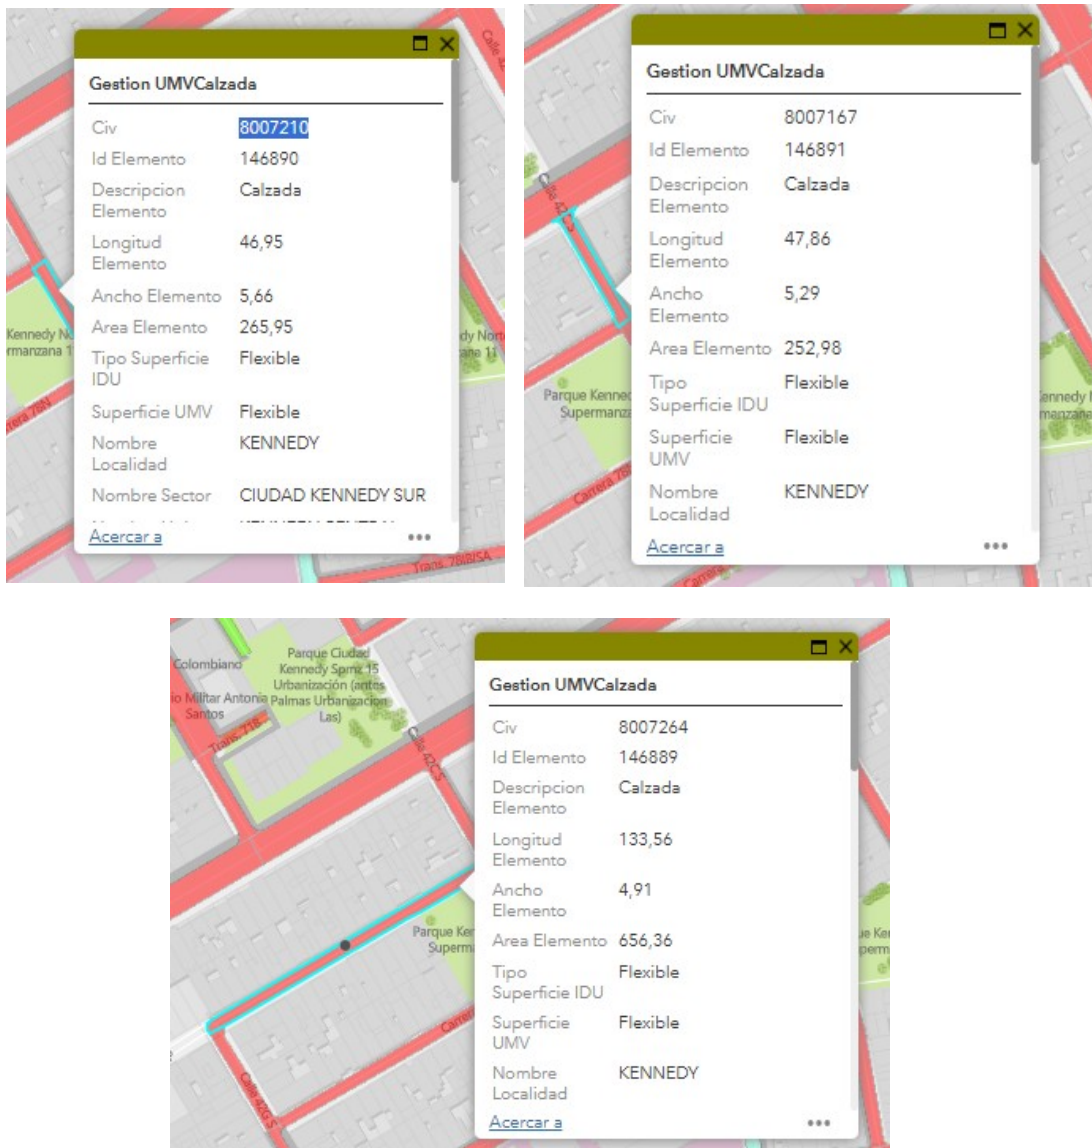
Gestion UMVCalzada

| | |
|---|---|
| Civ | 8007210 |
| Id Elemento | 146890 |
| Descripcion Elemento | Calzada |
| Longitud Elemento | 46,95 |
| Ancho Elemento | 5,66 |
| Area Elemento | 265,95 |
| Tipo Superficie IDU | Flexible |
| Superficie UMV | Flexible |
| Nombre Localidad | KENNEDY |
| Nombre Sector | CIUDAD KENNEDY SUR |

Acercar a

Kennedy N
rmanzana 1
dy Nor
ane 11
Carrera 78B
Trans. 78I BIS A
Calle 4

Gestion UMVCalzada

| | |
|---|---|
| Civ | 8007167 |
| Id Elemento | 146891 |
| Descripcion Elemento | Calzada |
| Longitud Elemento | 47,86 |
| Ancho Elemento | 5,29 |
| Area Elemento | 252,98 |
| Tipo Superficie IDU | Flexible |
| Superficie UMV | Flexible |
| Nombre Localidad | KENNEDY |

Acercar a

Calle 42CS
Parque Kenned
Supermanza
Carrera 78
ennedy
manzana

Colombiano
Militar Antonia
Santos
Parque Ciudad Kennedy Spmz 15 Urbanización (antes Palmas Urbanización Las)
Trans. 71B
Calle 42CS
Parque Ken
Superm
Calle 42GS

Gestion UMVCalzada

| | |
|---|---|
| Civ | 8007264 |
| Id Elemento | 146889 |
| Descripcion Elemento | Calzada |
| Longitud Elemento | 133,56 |
| Ancho Elemento | 4,91 |
| Area Elemento | 656,36 |
| Tipo Superficie IDU | Flexible |
| Superficie UMV | Flexible |
| Nombre Localidad | KENNEDY |

Acercar a